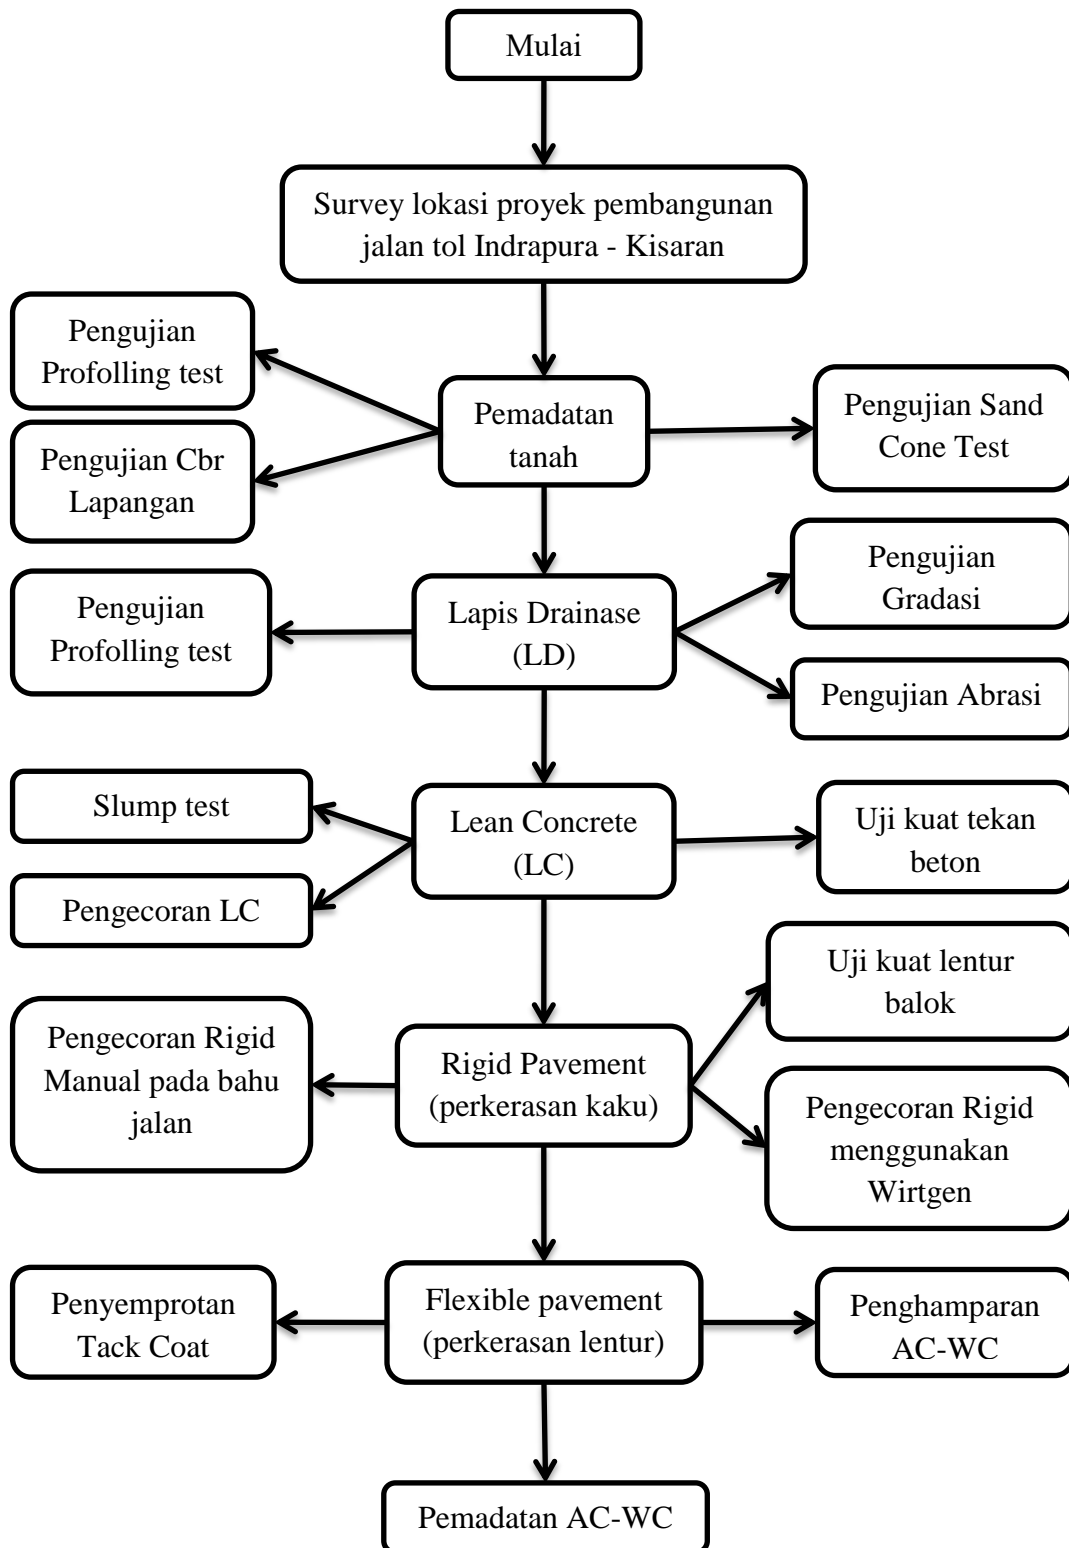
Mulai

Survey lokasi proyek pembangunan jalan tol Indrapura - Kisaran

Pengujian Profolling test

Pengujian Cbr Lapangan

Pemadatan tanah

Pengujian Sand Cone Test

Pengujian Profolling test

Lapis Drainase (LD)

Pengujian Gradasi

Pengujian Abrasi

Slump test

Pengecoran LC

Lean Concrete (LC)

Uji kuat tekan beton

Pengecoran Rigid Manual pada bahu jalan

Rigid Pavement (perkerasan kaku)

Uji kuat lentur balok

Pengecoran Rigid menggunakan Wirtgen

Penyemprotan Tack Coat

Flexible pavement (perkerasan lentur)

Penghamparan AC-WC

Pemadatan AC-WC